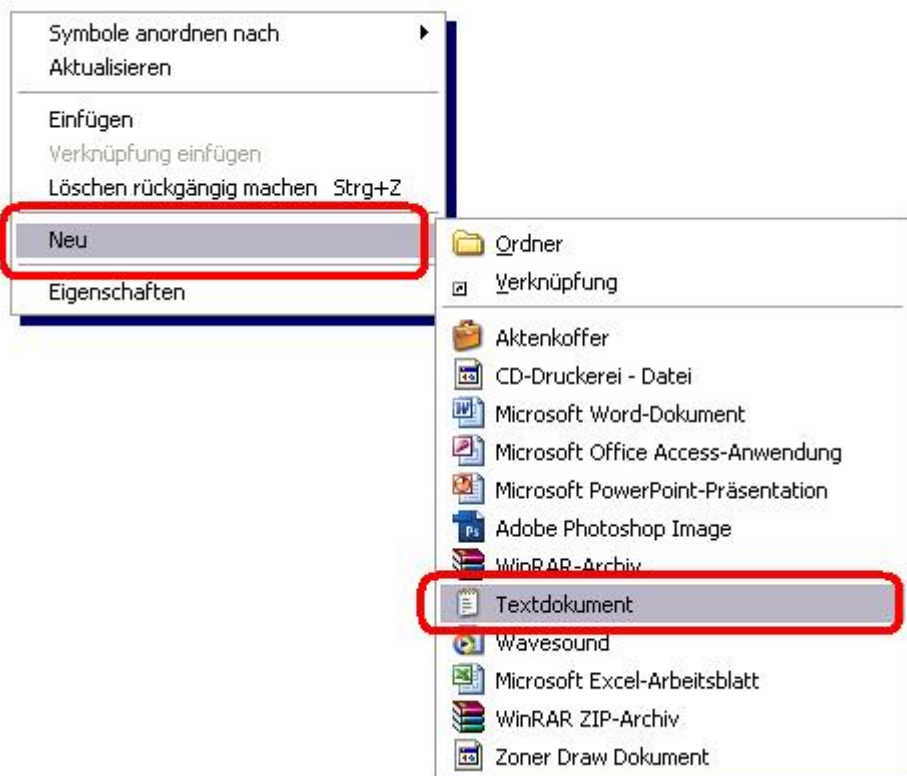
Symbole anordnen nach
Aktualisieren

Einfügen
Verknüpfung einfügen
Löschen rückgängig machen Strg+Z

Neu

Eigenschaften

Ordner
Verknüpfung

Aktenkoffer
CD-Druckerei - Datei
Microsoft Word-Dokument
Microsoft Office Access-Anwendung
Microsoft PowerPoint-Präsentation
Adobe Photoshop Image
WinRAR-Archiv
Textdokument
Wavesound
Microsoft Excel-Arbeitsblatt
WinRAR ZIP-Archiv
Zoner Draw Dokument